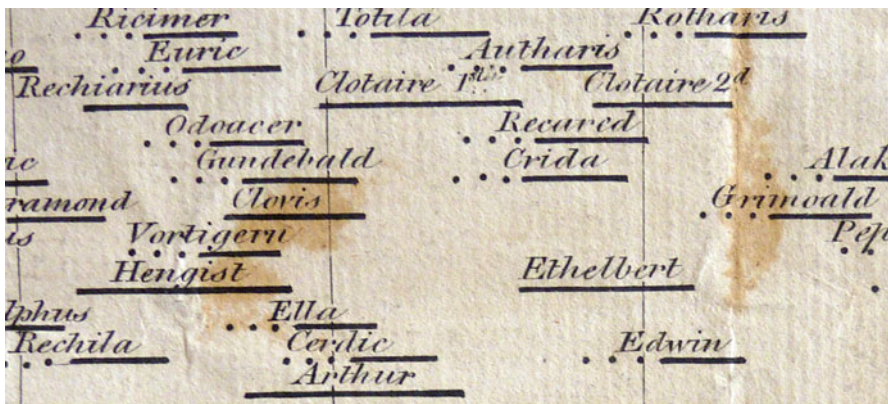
Ricimer
Totila
Rotharis
Euric
Autharis
Rechiarius
Clotaire 1st.
Clotaire 2d
Odoacer
Recared
Gundebald
Crida
Alak
ic
ramond
Clovis
Grimoald
is
Vortigern
Pepi
Hengist
Ethelbert
lphus
Ella
Rechila
Cerdic
Edwin
Arthur